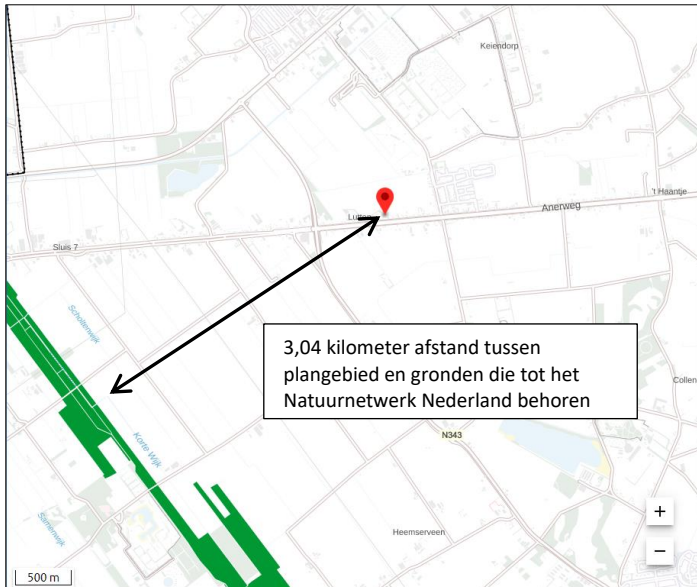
Keiendorp

Lutten

Anerweg

't Haantje

Sluis 7

Schuilenwijk

Korte Wijk

Collen

N343

3,04 kilometer afstand tussen plangebied en gronden die tot het Natuurnetwerk Nederland behoren

Heemserveen

Sterkwijk

+

−

500 m